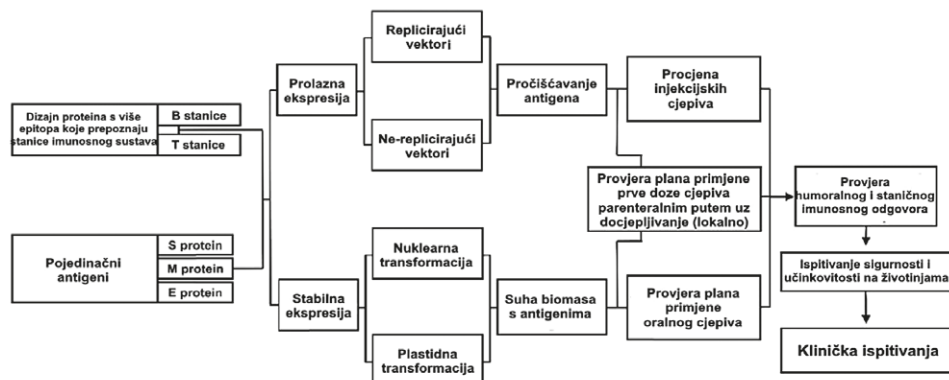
Dizajn proteina s više epitopa koje prepoznaju stanice imunosnog sustava

B stanice

T stanice

Pojedinačni antigeni

S protein

M protein

E protein

Prolazna ekspresija

Stabilna ekspresija

Replicirajući vektori

Ne-replicirajući vektori

Nuklearna transformacija

Plastidna transformacija

Pročišćavanje antigena

Suha biomasa s antigenima

Procjena injekcijskih cjepiva

Provjera plana primjene prve doze cjepiva parenteralnim putem uz docjepljivanje (lokalno)

Provjera plana primjene oralnog cjepiva

Provjera humoralnog i staničnog imunosnog odgovora

Ispitivanje sigurnosti i učinkovitosti na životinjama

Klinička ispitivanja